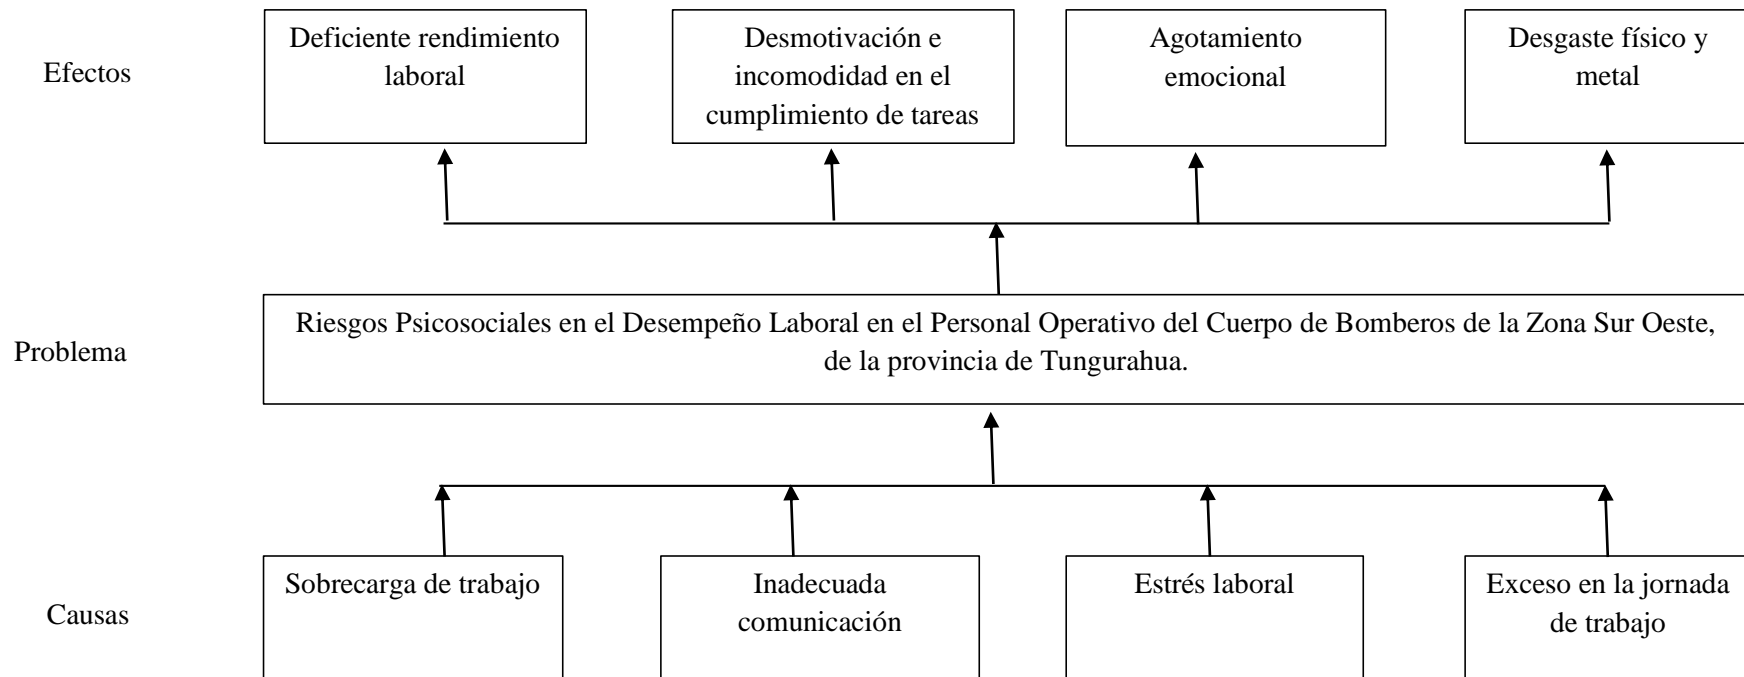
Efectos

Deficiente rendimiento laboral

Desmotivación e incomodidad en el cumplimiento de tareas

Agotamiento emocional

Desgaste físico y metal

Problema

Riesgos Psicosociales en el Desempeño Laboral en el Personal Operativo del Cuerpo de Bomberos de la Zona Sur Oeste, de la provincia de Tungurahua.

Causas

Sobrecarga de trabajo

Inadecuada comunicación

Estrés laboral

Exceso en la jornada de trabajo